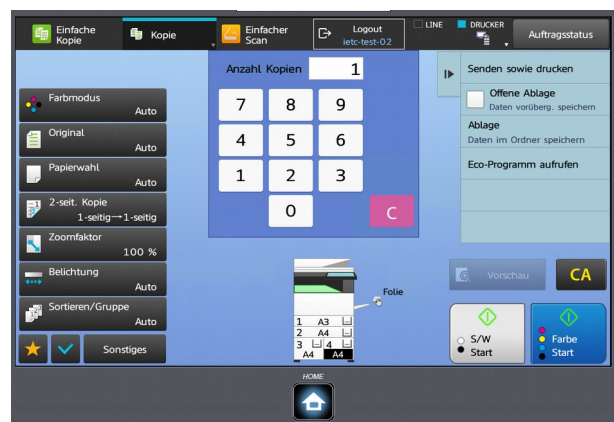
Einfache Kopie

Kopie

Einfacher Scan

Logout
ietc-test-02

LINE

DRUCKER

Auftragsstatus

Anzahl Kopien 1

7 8 9
4 5 6
1 2 3
0 C

Senden sowie drucken

Offene Ablage
Daten vorüberg. speichern

Ablage
Daten im Ordner speichern

Eco-Programm aufrufen

Farbmodus
Auto

Original
Auto

Papierwahl
Auto

2-seit. Kopie
1-seitig→1-seitig

Zoomfaktor
100 %

Belichtung
Auto

Sortieren/Gruppe
Auto

Sonstiges

Folie

1 A3
2 A4
3 4
A4 A4

Vorschau

CA

S/W
Start

Farbe
Start

HOME